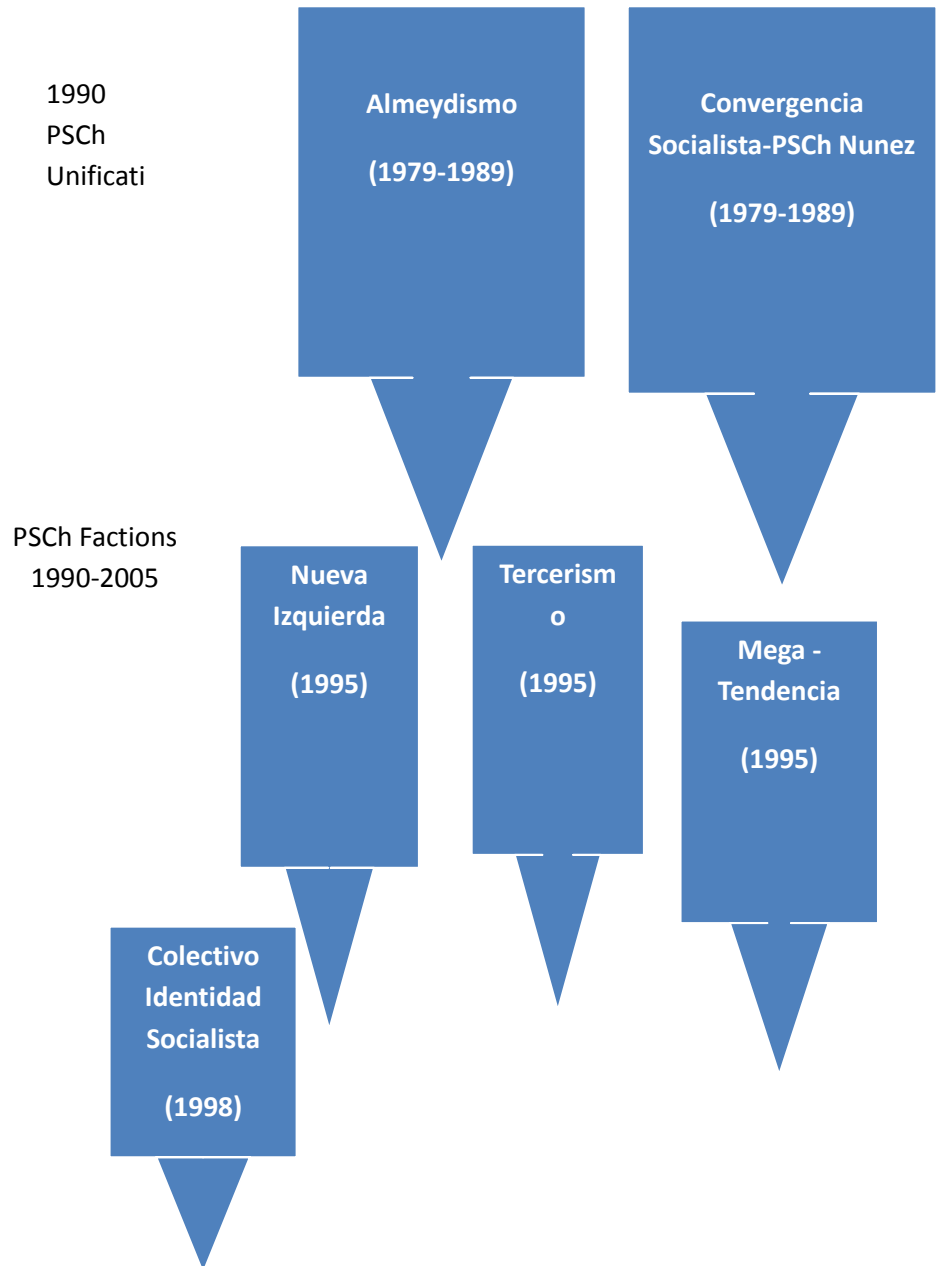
1990
PSCh
Unificati

Almeydismo

(1979-1989)

Convergencia Socialista-PSCh Nunez

(1979-1989)

PSCh Factions
1990-2005

Nueva Izquierda

(1995)

Tercerism
o

(1995)

Mega - Tendencia

(1995)

Colectivo Identidad Socialista

(1998)